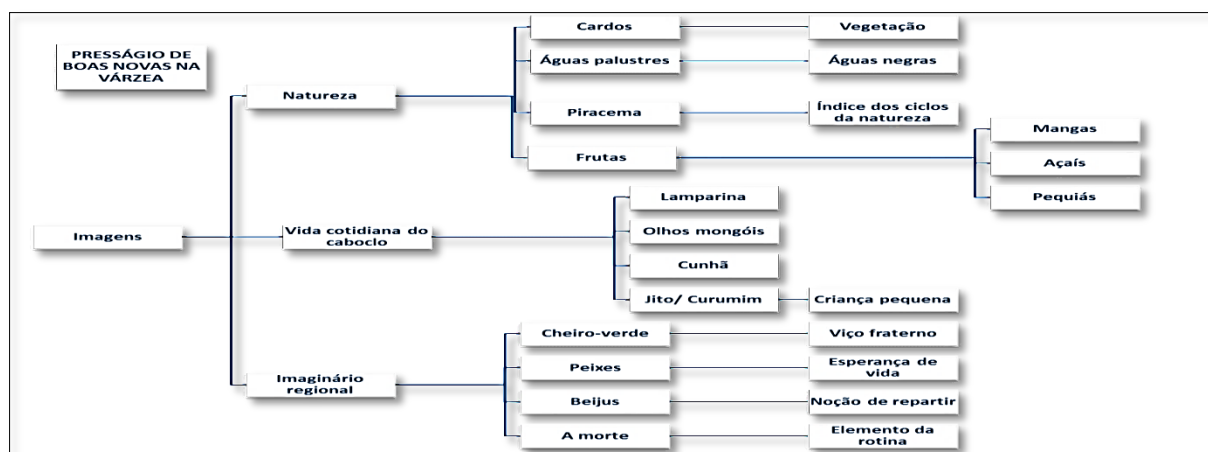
PRESSÁGIO DE BOAS NOVAS NA VÁRZEA

Imagens

Natureza

Cardos

Vegetação

Águas palustres

Águas negras

Piracema

Índice dos ciclos da natureza

Frutas

Mangas

Açaís

Pequiás

Vida cotidiana do caboclo

Lamparina

Olhos mongóis

Cunhã

Jito/ Curumim

Criança pequena

Imaginário regional

Cheiro-verde

Viço fraterno

Peixes

Esperança de vida

Beijus

Noção de repartir

A morte

Elemento da rotina